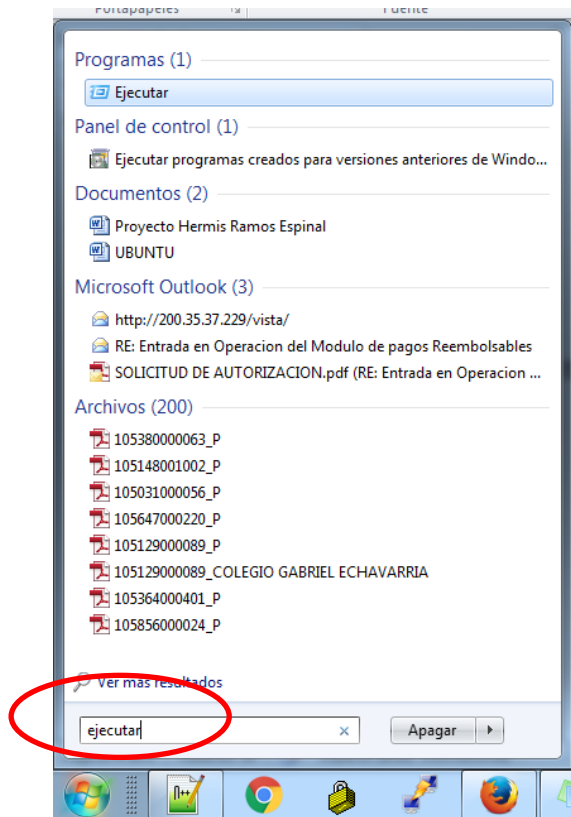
Portapapeles
Fuente

Programas (1)

Ejecutar

Panel de control (1)

Ejecutar programas creados para versiones anteriores de Windo...

Documentos (2)

Proyecto Hermis Ramos Espinal
UBUNTU

Microsoft Outlook (3)

http://200.35.37.229/vista/
RE: Entrada en Operacion del Modulo de pagos Reembolsables
SOLICITUD DE AUTORIZACION.pdf (RE: Entrada en Operacion ...

Archivos (200)

105380000063_P
105148001002_P
105031000056_P
105647000220_P
105129000089_P
105129000089_COLEGIO GABRIEL ECHAVARRIA
105364000401_P
105856000024_P

Ver mas resultados

ejecutar ×

Apagar ▸